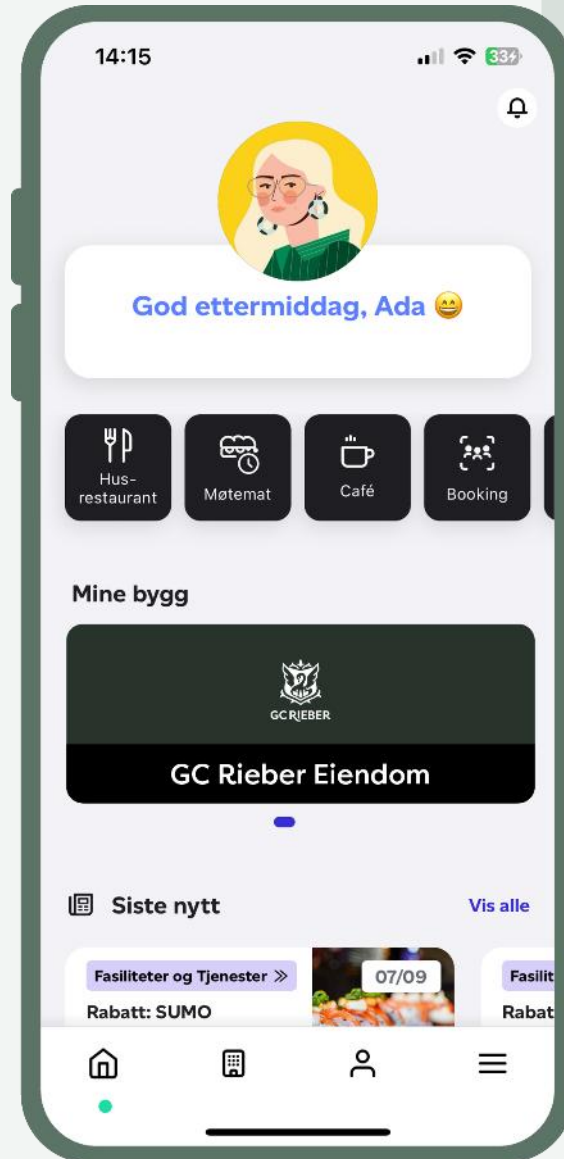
14:15

33

God ettermiddag, Ada 😄

Husrestaurant

Møtemat

Café

Booking

Mine bygg

GC RIEBER

GC Rieber Eiendom

Siste nytt

Vis alle

Fasiliteter og Tjenester ≫

07/09

Rabatt: SUMO

Fasilit

Rabat